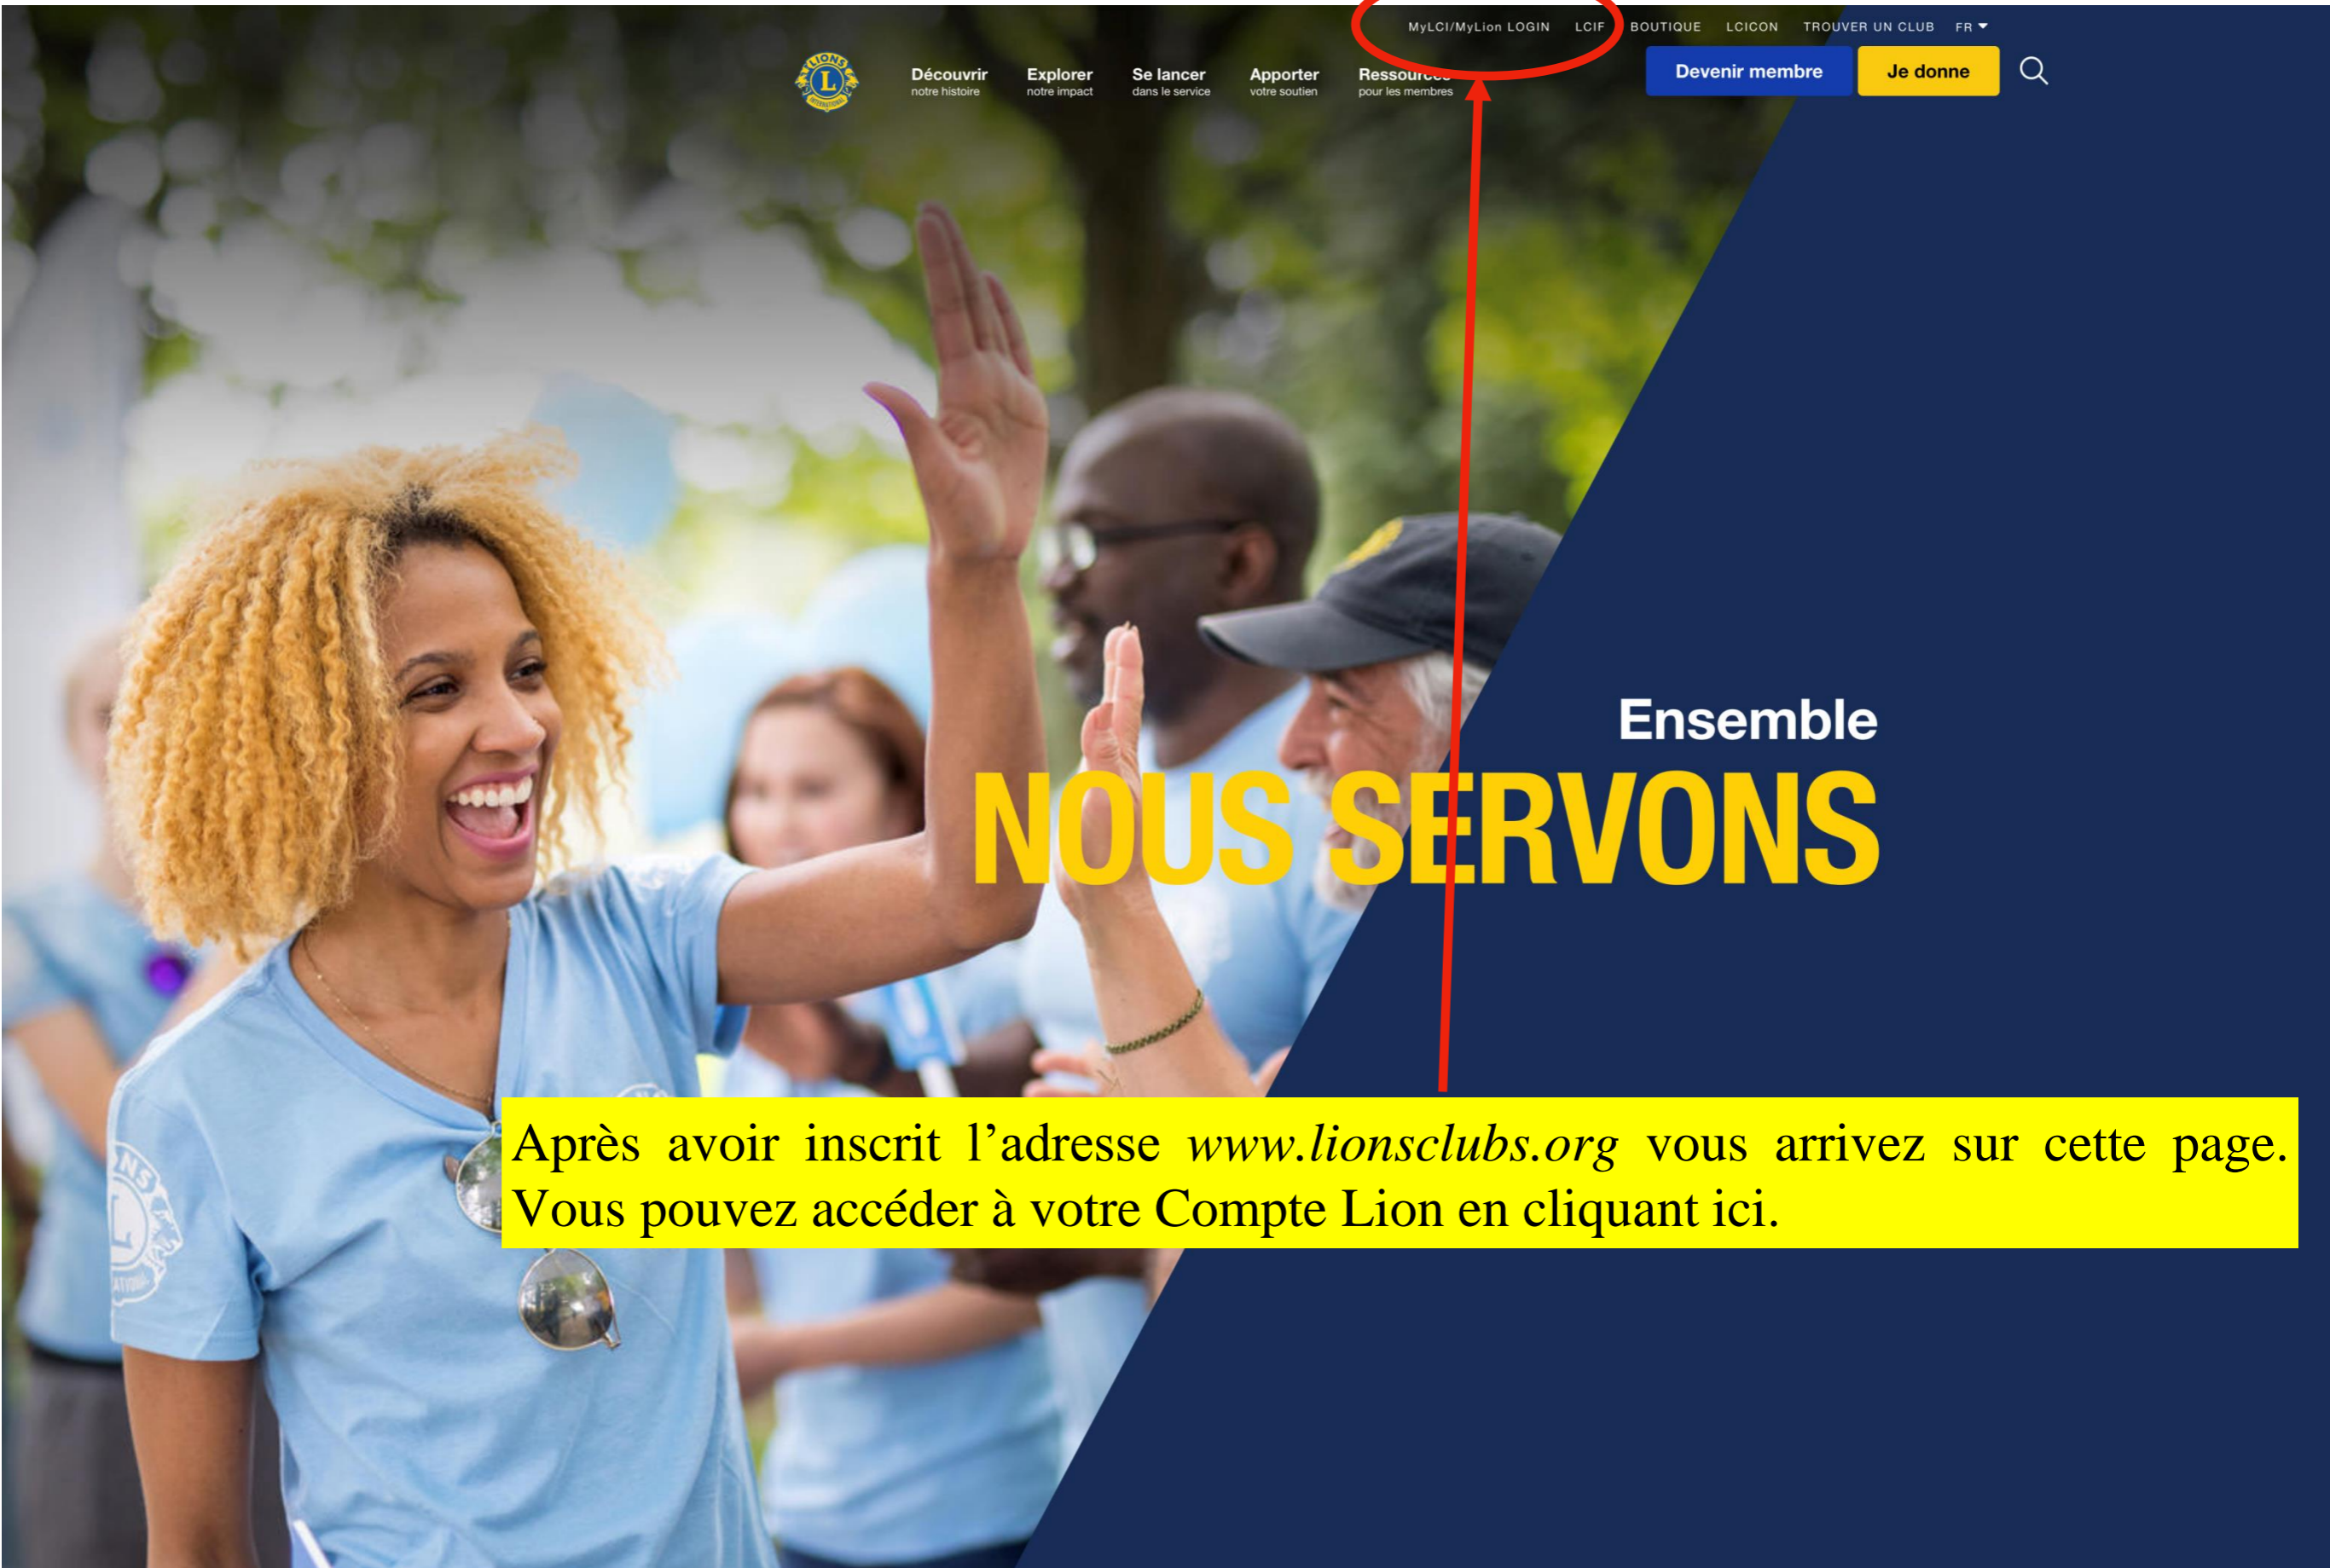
MyLCI/MyLion LOGIN LCIF BOUTIQUE LCICON TROUVER UN CLUB FR

Découvrir notre histoire
Explorer notre impact
Se lancer dans le service
Apporter votre soutien
Ressources pour les membres

Devenir membre
Je donne

Ensemble
NOUS SERVONS

Après avoir inscrit l'adresse *www.lionsclubs.org* vous arrivez sur cette page. Vous pouvez accéder à votre Compte Lion en cliquant ici.